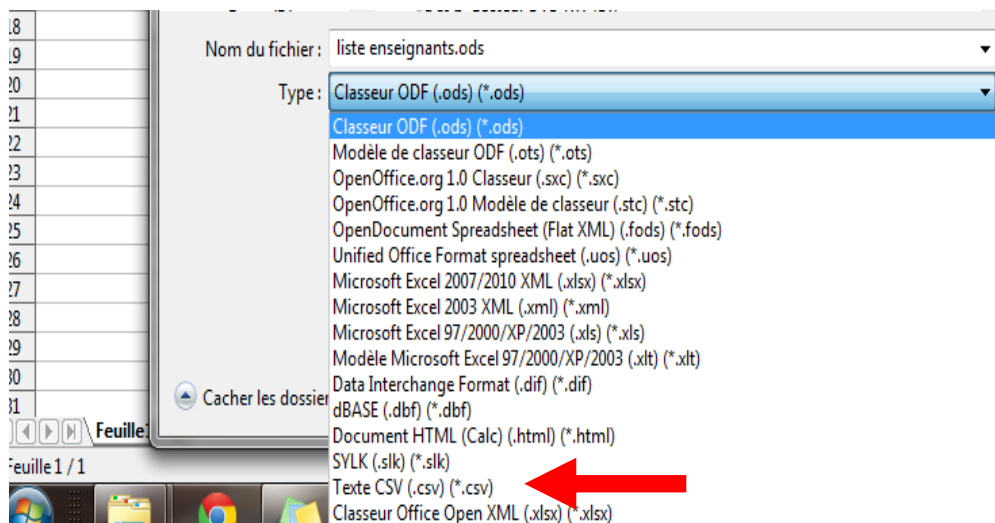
18
19
20
21
22
23
24
25
26
27
28
29
30
31

Nom du fichier : liste enseignants.ods

Type : Classeur ODF (.ods) (*.ods)

Classeur ODF (.ods) (*.ods)
Modèle de classeur ODF (.ots) (*.ots)
OpenOffice.org 1.0 Classeur (.sxc) (*.sxc)
OpenOffice.org 1.0 Modèle de classeur (.stc) (*.stc)
OpenDocument Spreadsheet (Flat XML) (.fods) (*.fods)
Unified Office Format spreadsheet (.uos) (*.uos)
Microsoft Excel 2007/2010 XML (.xlsx) (*.xlsx)
Microsoft Excel 2003 XML (.xml) (*.xml)
Microsoft Excel 97/2000/XP/2003 (.xls) (*.xls)
Modèle Microsoft Excel 97/2000/XP/2003 (.xlt) (*.xlt)
Data Interchange Format (.dif) (*.dif)
dBASE (.dbf) (*.dbf)
Document HTML (Calc) (.html) (*.html)
SYLK (.slk) (*.slk)
Texte CSV (.csv) (*.csv)
Classeur Office Open XML (.xlsx) (*.xlsx)

Cacher les dossier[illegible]

Feuille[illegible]

Feuille 1 / 1